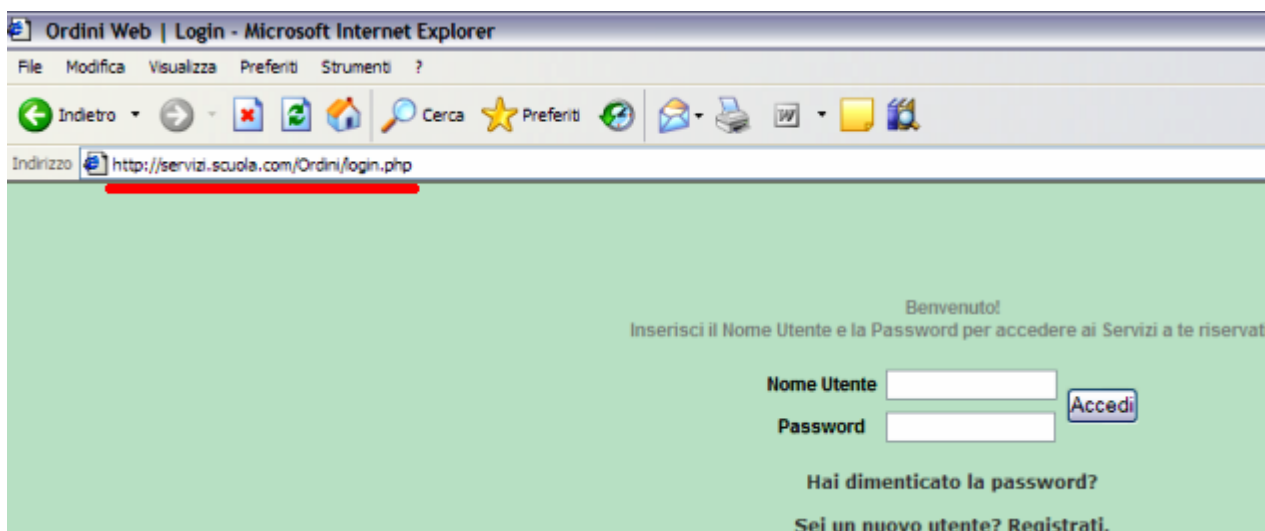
Ordini Web | Login - Microsoft Internet Explorer

File Modifica Visualizza Preferiti Strumenti ?

Indietro Cerca Preferiti

Indirizzo http://servizi.scuola.com/Ordini/login.php

Benvenuto!
Inserisci il Nome Utente e la Password per accedere ai Servizi a te riservat

Nome Utente
Password
Accedi

Hai dimenticato la password?

Sei un nuovo utente? Registrati.